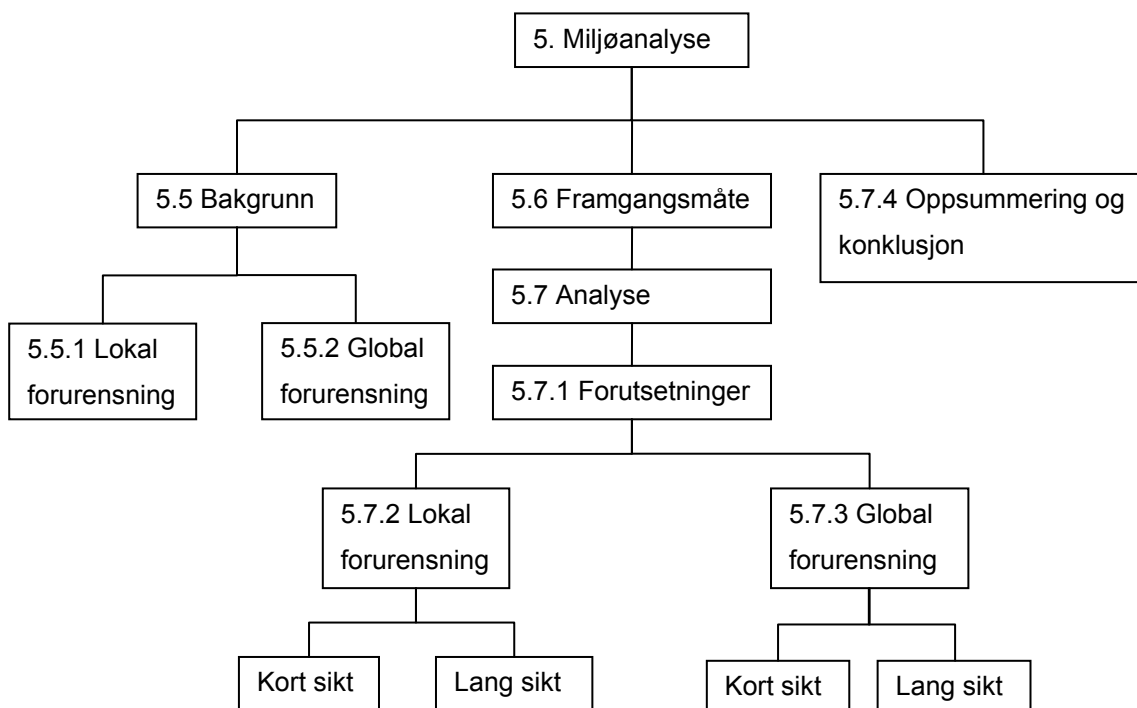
5. Miljøanalyse

5.5 Bakgrunn

5.6 Framgangsmåte

5.7.4 Oppsummering og konklusjon

5.5.1 Lokal forurensning

5.5.2 Global forurensning

5.7 Analyse

5.7.1 Forutsetninger

5.7.2 Lokal forurensning

5.7.3 Global forurensning

Kort sikt

Lang sikt

Kort sikt

Lang sikt